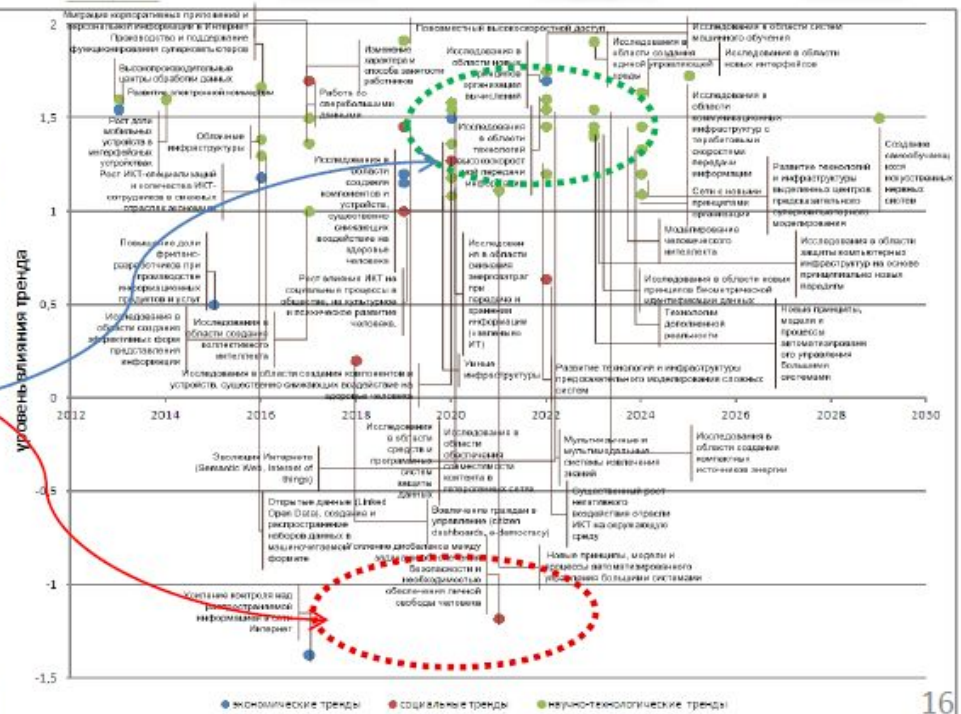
уровень влияния тренда

2
1,5
1
0,5
-0,5
-1
-1,5

2012 2014 2016 2018 2020 2022 2024 2026 2028 2030

Миграция корпоративных приложений и персональной информации в Интернет

Производство и поддержание функционирования суперкомпьютеров

Высокопроизводительные центры обработки данных

Развитие электронной коммерции

Рост доли мобильных устройств в интерфейсных устройствах

Облачные инфраструктуры

Рост ИКТ-специализаций и количества ИКТ-сотрудников в смежных отраслях экономики

Изменение характера и способа занятости работников

Работа со сверхбольшими данными

Повсеместный высокоскоростной доступ

Исследования в области новых принципов организации вычислений

Исследования в области создания единой управляющей среды

Исследования в области систем машинного обучения

Исследования в области новых интерфейсов

Исследования в области коммуникационных инфраструктур с терабитными скоростями передачи информации

Исследования в области технологий высокоскоростной передачи информации

Исследования в области создания компонентов и устройств, существенно снижающих воздействие на здоровье человека

Сети с новыми принципами организации

Развитие технологий и инфраструктуры выделенных центров предсказательного суперкомпьютерного моделирования

Создание самообучающихся искусственных нервных систем

Повышение доли фрилансразработчиков при производстве информационных продуктов и услуг

Моделирование человеческого интеллекта

Исследования в области защиты компьютерных инфраструктур на основе принципиально новых парадигм

Рост влияния ИКТ на социальные процессы в обществе, на культурное и техническое развитие человека

Исследования в области энергоэффективных при передаче и хранении информации («зеленые» ИТ)

Исследования в области новых принципов биометрической идентификации данных

Исследования в области создания эффективных форм представления информации

Исследования в области создания искусственного интеллекта

Технологии дополненной реальности

Новые принципы, модели и процессы автоматизированного управления большими системами

Исследования в области создания компонентов и устройств, существенно снижающих воздействие на здоровье человека

Умные инфраструктуры

Развитие технологий и инфраструктуры предсказательного моделирования сложных систем

Исследования в области средств и программных систем защиты данных

Исследования в области обеспечения совместимости контента в гетерогенных сетях

Мультиязычные и мультимодальные системы извлечения знаний

Исследования в области создания компактных источников энергии

Эволюция Интернета (Semantic Web, Internet of things)

Открытые данные (Linked Open Data), создание и распространение наборов данных в машиночитаемой форме

Существенный рост негативного воздействия отрасли ИКТ на окружающую среду

Вовлечение граждан в управление (citizen dashboards, e-democracy)

Обеспечение баланса между задачами обеспечения безопасности и необходимостью обеспечения личной свободы человека

Новые принципы, модели и процессы автоматизированного управления большими системами

Усиление контроля над распространяемой информацией в сети Интернет

экономические тренды
социальные тренды
научно-технологические тренды

16